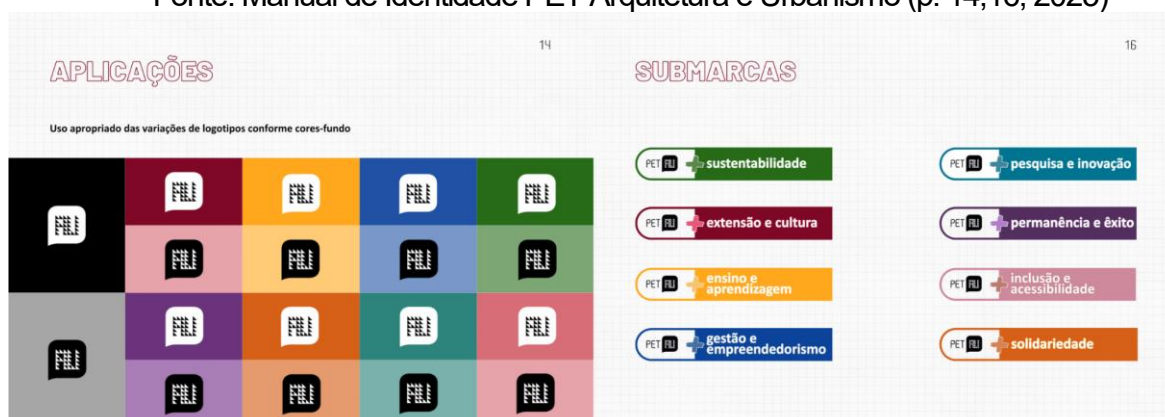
Fonte: Manual de Identidade PET Arquitetura e Urbanismo (p. 14, 16, 2020)

APLICAÇÕES

14

Uso apropriado das variações de logotipos conforme cores-fundo

SUBMARCAS

16

PET AU sustentabilidade

PET AU extensão e cultura

PET AU ensino e aprendizagem

PET AU gestão e empreendedorismo

PET AU pesquisa e inovação

PET AU permanência e êxito

PET AU inclusão e acessibilidade

PET AU solidariedade